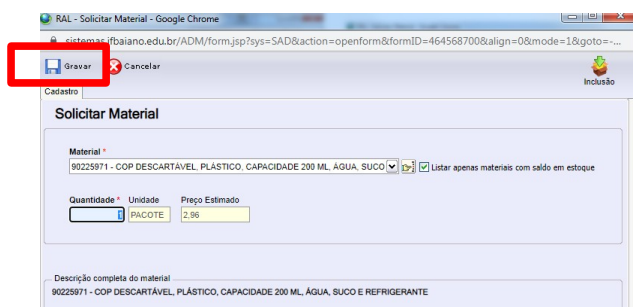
RAL - Solicitar Material - Google Chrome

sistemas.ifbaiano.edu.br/ADM/form.jsp?sys=SAD&action=openform&formID=464568700&align=0&mode=1&goto=-...

Gravar
Cancelar
Inclusão
Cadastro

Solicitar Material

Material *
90225971 - COP DESCARTÁVEL, PLÁSTICO, CAPACIDADE 200 ML, ÁGUA, SUCO
Listar apenas materiais com saldo em estoque

Quantidade * Unidade Preço Estimado
1 PACOTE 2,96

Descrição completa do material
90225971 - COP DESCARTÁVEL, PLÁSTICO, CAPACIDADE 200 ML, ÁGUA, SUCO E REFRIGERANTE